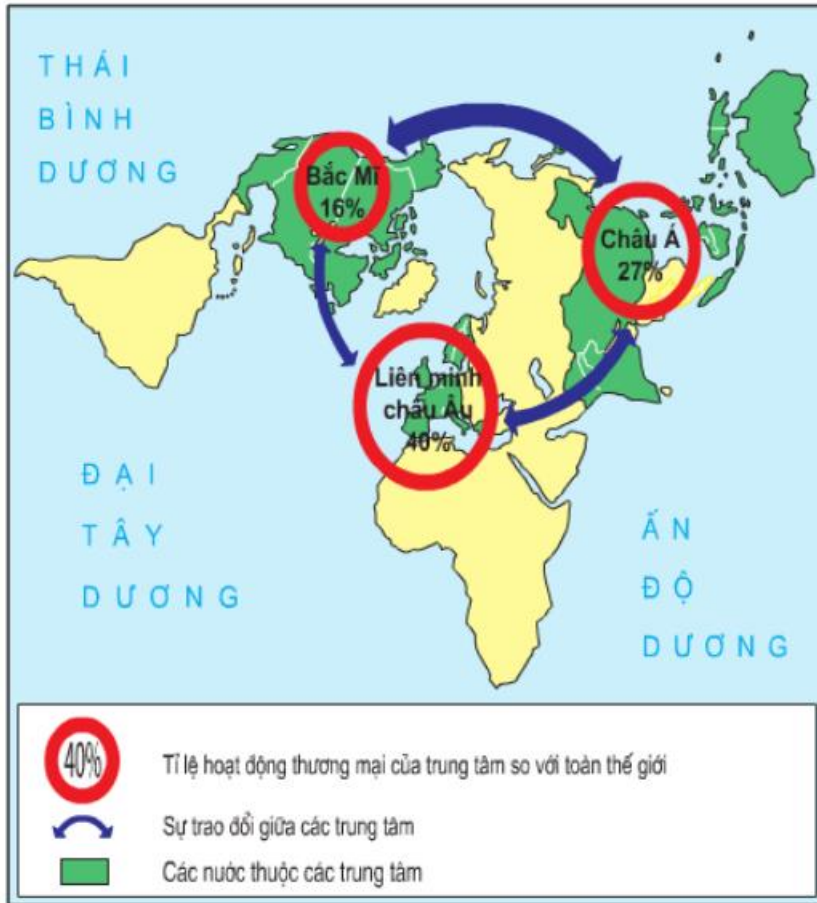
THÁI BÌNH DƯƠNG

Bắc Mĩ 16%

Châu Á 27%

Liên minh châu Âu 40%

ĐẠI TÂY DƯƠNG

ẤN ĐỘ DƯƠNG

40%

Tỉ lệ hoạt động thương mại của trung tâm so với toàn thế giới

Sự trao đổi giữa các trung tâm

Các nước thuộc các trung tâm